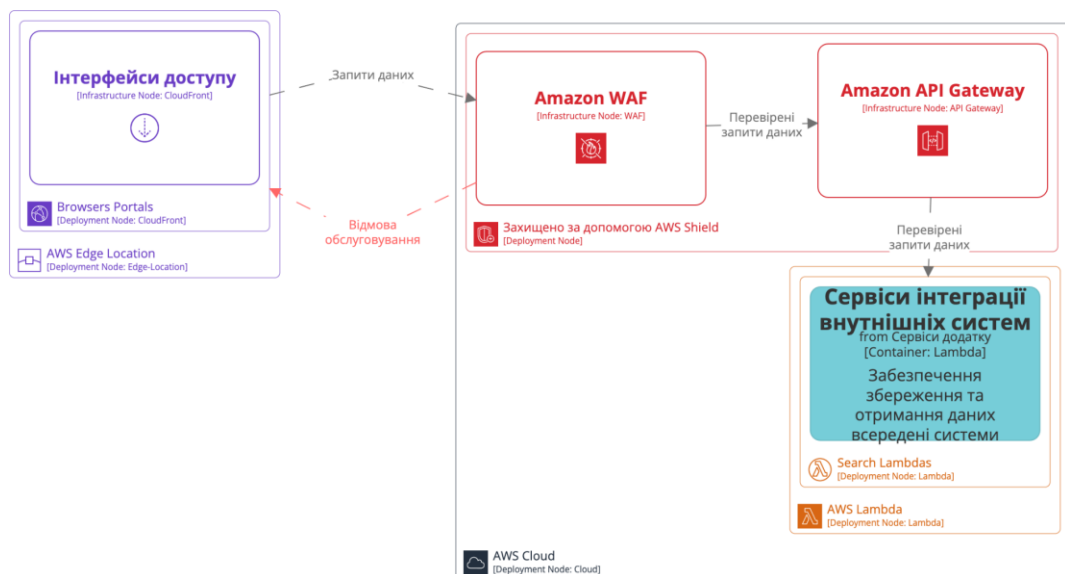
Інтерфейси доступу
[Infrastructure Node: CloudFront]

Browsers Portals
[Deployment Node: CloudFront]

AWS Edge Location
[Deployment Node: Edge-Location]

Запити даних

Відмова обслуговування

Amazon WAF
[Infrastructure Node: WAF]

Перевірені запити даних

Amazon API Gateway
[Infrastructure Node: API Gateway]

Захищено за допомогою AWS Shield
[Deployment Node]

Перевірені запити даних

Сервіси інтеграції внутнішніх систем
from Сервіси додатку
[Container: Lambda]

Забезпечення збереження та отримання даних всередені системи

Search Lambdas
[Deployment Node: Lambda]

AWS Lambda
[Deployment Node: Lambda]

AWS Cloud
[Deployment Node: Cloud]